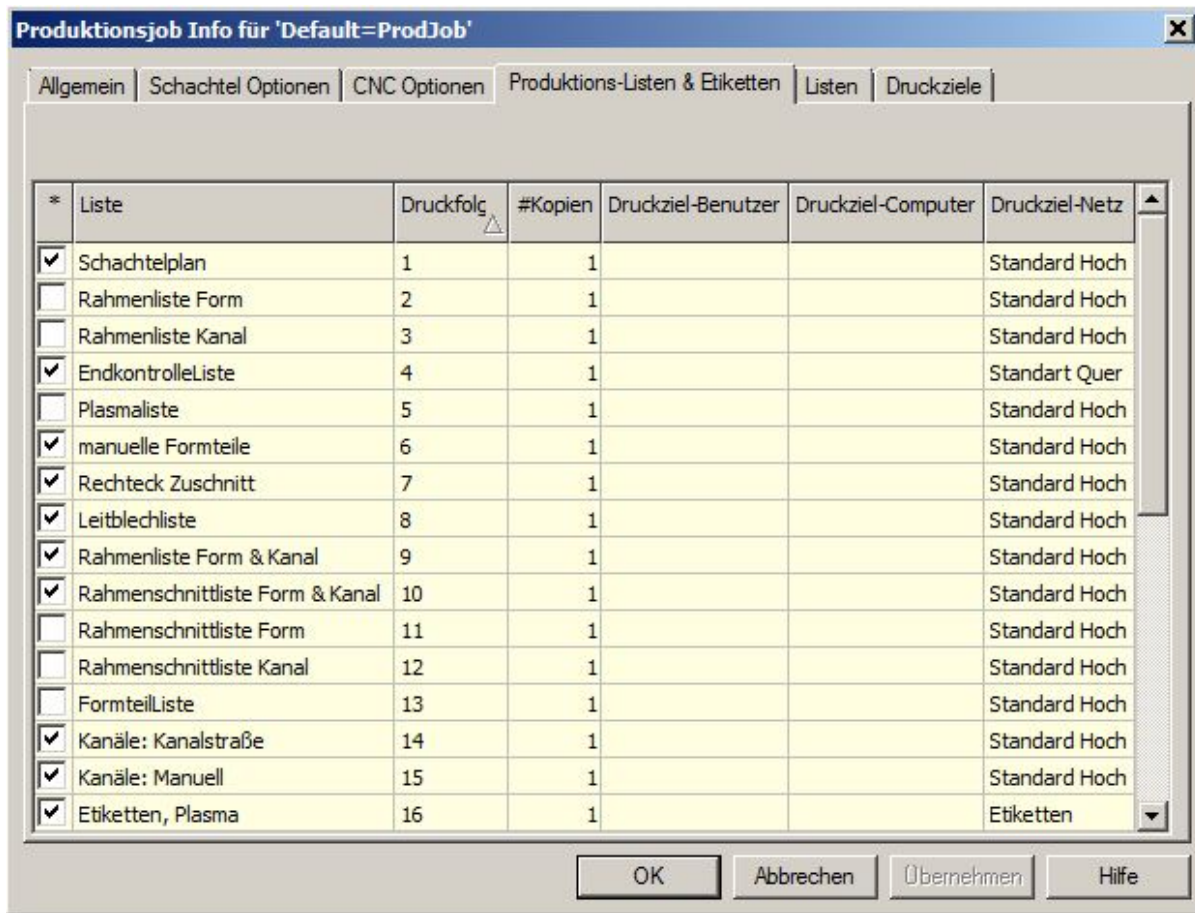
Produktionsjob Info für 'Default=ProdJob'

Allgemein | Schachtel Optionen | CNC Optionen | Produktions-Listen & Etiketten | Listen | Druckziele

| * | Liste | Druckfolg | #Kopien | Druckziel-Benutzer | Druckziel-Computer | Druckziel-Netz |
|---|---|---|---|---|---|---|
| ✔ | Schachtelplan | 1 | 1 | | | Standard Hoch |
| | Rahmenliste Form | 2 | 1 | | | Standard Hoch |
| | Rahmenliste Kanal | 3 | 1 | | | Standard Hoch |
| ✔ | EndkontrolleListe | 4 | 1 | | | Standart Quer |
| | Plasmaliste | 5 | 1 | | | Standard Hoch |
| ✔ | manuelle Formteile | 6 | 1 | | | Standard Hoch |
| ✔ | Rechteck Zuschnitt | 7 | 1 | | | Standard Hoch |
| ✔ | Leitblechliste | 8 | 1 | | | Standard Hoch |
| ✔ | Rahmenliste Form & Kanal | 9 | 1 | | | Standard Hoch |
| ✔ | Rahmenschnittliste Form & Kanal | 10 | 1 | | | Standard Hoch |
| | Rahmenschnittliste Form | 11 | 1 | | | Standard Hoch |
| | Rahmenschnittliste Kanal | 12 | 1 | | | Standard Hoch |
| | FormteilListe | 13 | 1 | | | Standard Hoch |
| ✔ | Kanäle: Kanalstraße | 14 | 1 | | | Standard Hoch |
| ✔ | Kanäle: Manuell | 15 | 1 | | | Standard Hoch |
| ✔ | Etiketten, Plasma | 16 | 1 | | | Etiketten |

OK | Abbrechen | Übernehmen | Hilfe